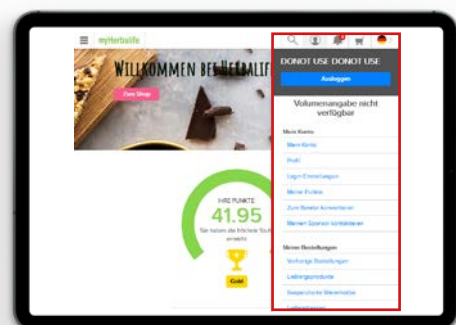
myHerbalife

WILLKOMMEN BEI HERBALIFE

Zum Shop

IHRE PUNKTE
41.95
Sie haben die höchste Stufe erreicht

Gold

DONOT USE DONOT USE

Ausloggen

Volumenangabe nicht verfügbar

Mein Konto

Mein Konto

Profil

Login-Einstellungen

Meine Punkte

Zum Berater konvertieren

Meinen Sponsor kontaktieren

Meine Bestellungen

Vorherige Bestellungen

Lieblingsprodukte

Gespeicherte Warenkörbe

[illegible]